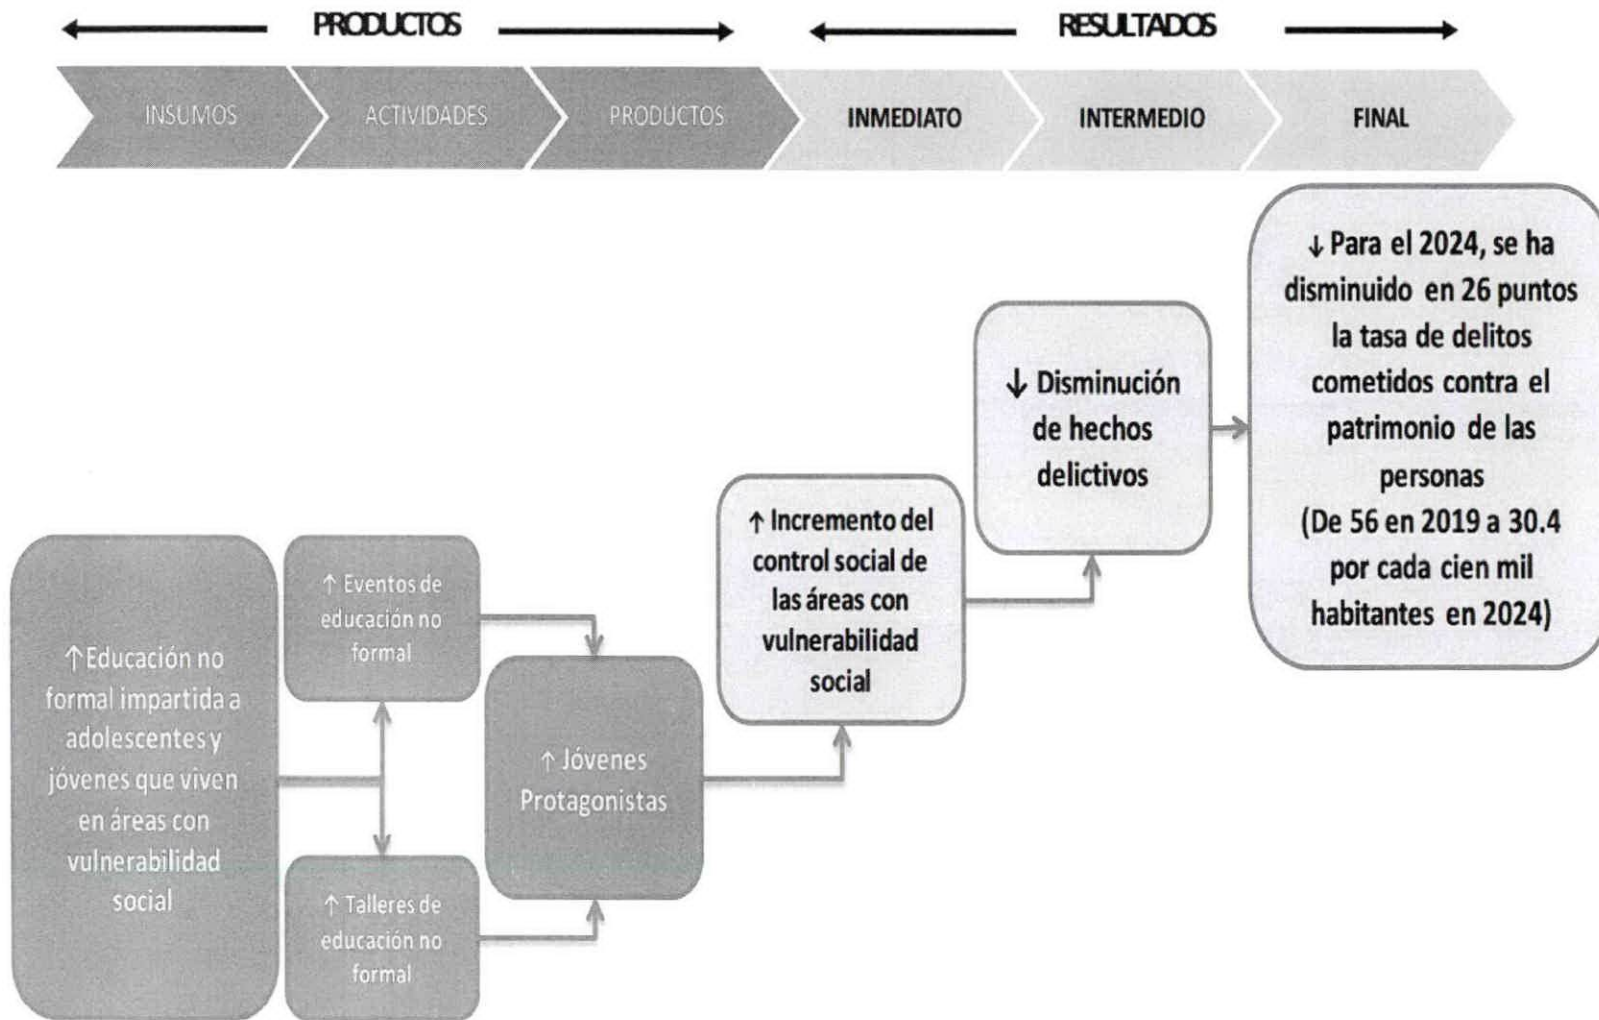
PRODUCTOS

RESULTADOS

INSUMOS

ACTIVIDADES

PRODUCTOS

INMEDIATO

INTERMEDIO

FINAL

↓ Para el 2024, se ha disminuido en 26 puntos la tasa de delitos cometidos contra el patrimonio de las personas (De 56 en 2019 a 30.4 por cada cien mil habitantes en 2024)

↓ Disminución de hechos delictivos

↑ Incremento del control social de las áreas con vulnerabilidad social

↑ Eventos de educación no formal

↑ Educación no formal impartida a adolescentes y jóvenes que viven en áreas con vulnerabilidad social

↑ Jóvenes Protagonistas

↑ Talleres de educación no formal